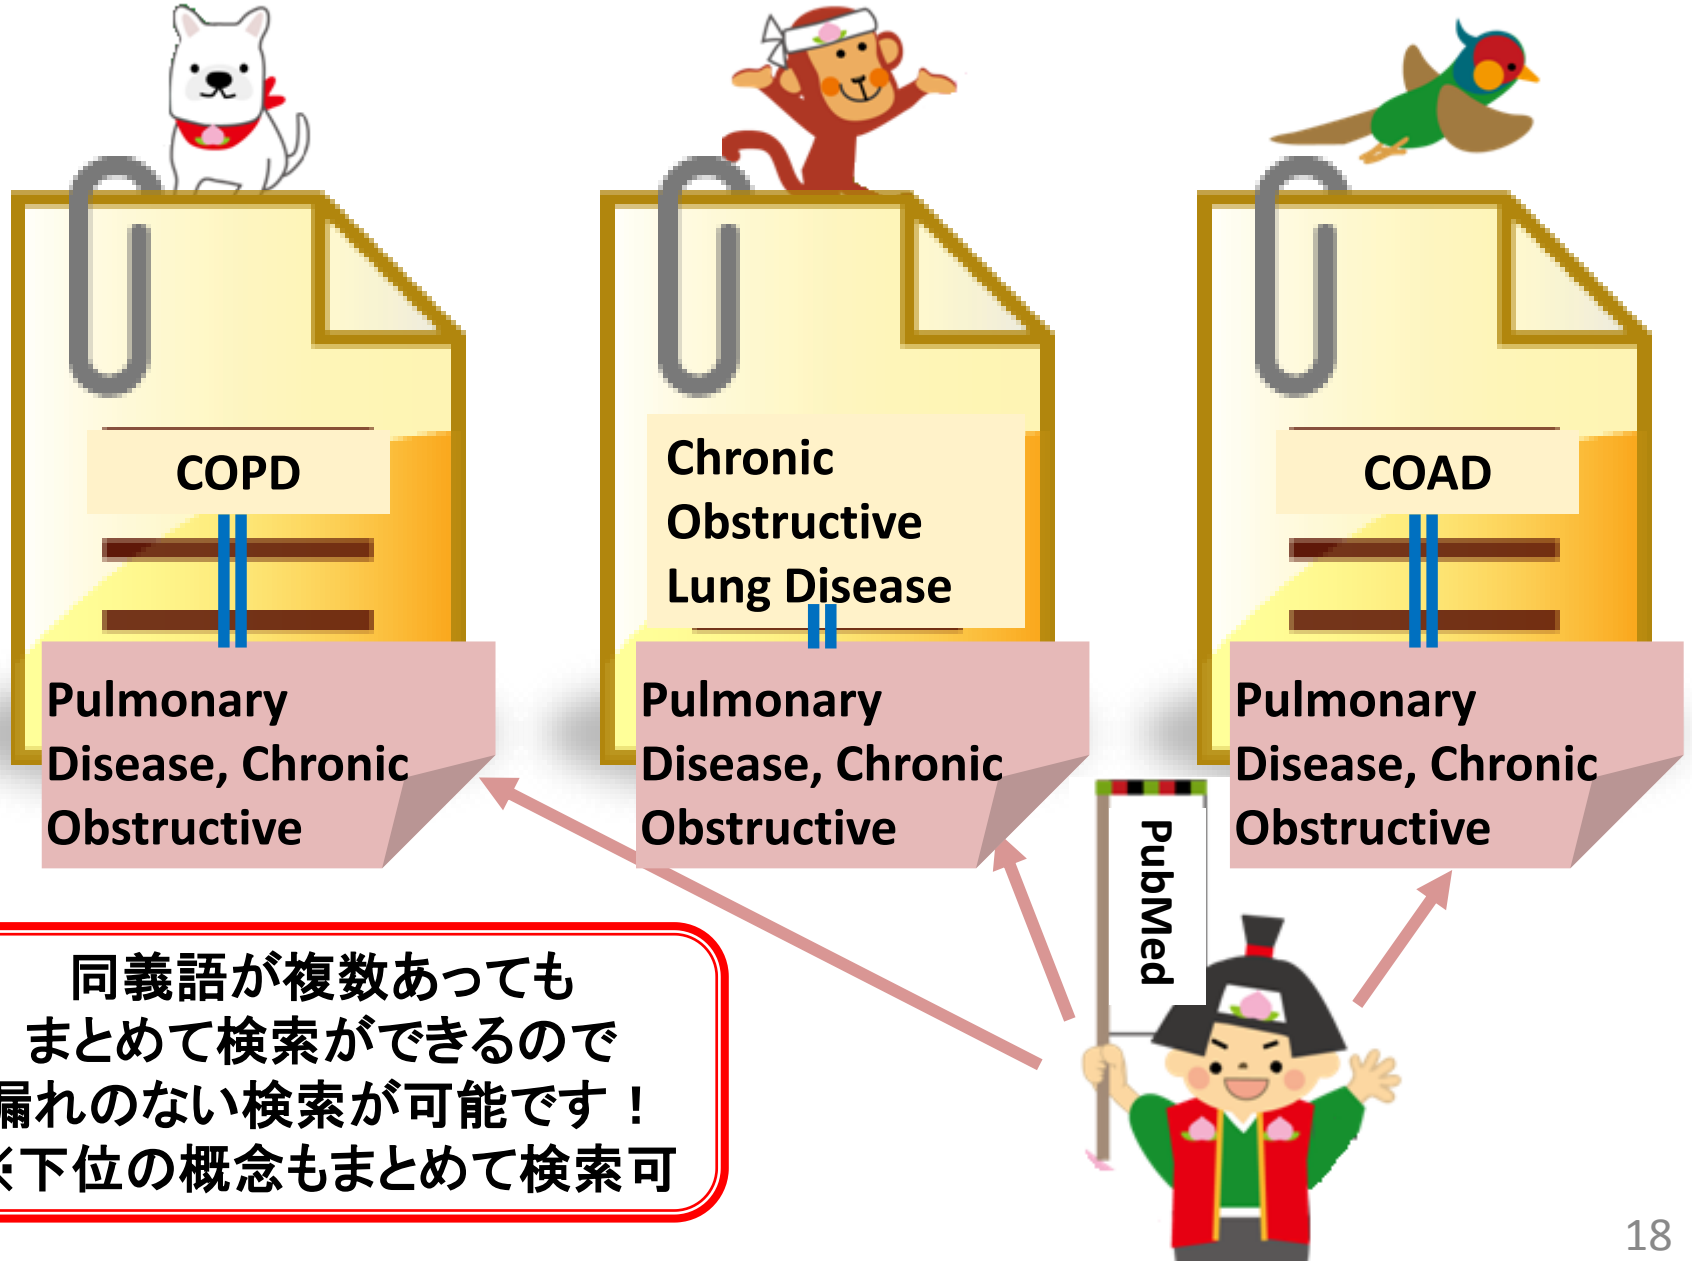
COPD

Pulmonary Disease, Chronic Obstructive

Chronic Obstructive Lung Disease

Pulmonary Disease, Chronic Obstructive

COAD

Pulmonary Disease, Chronic Obstructive

PubMed

同義語が複数あっても
まとめて検索ができるので
漏れのない検索が可能です！
※下位の概念もまとめて検索可

18